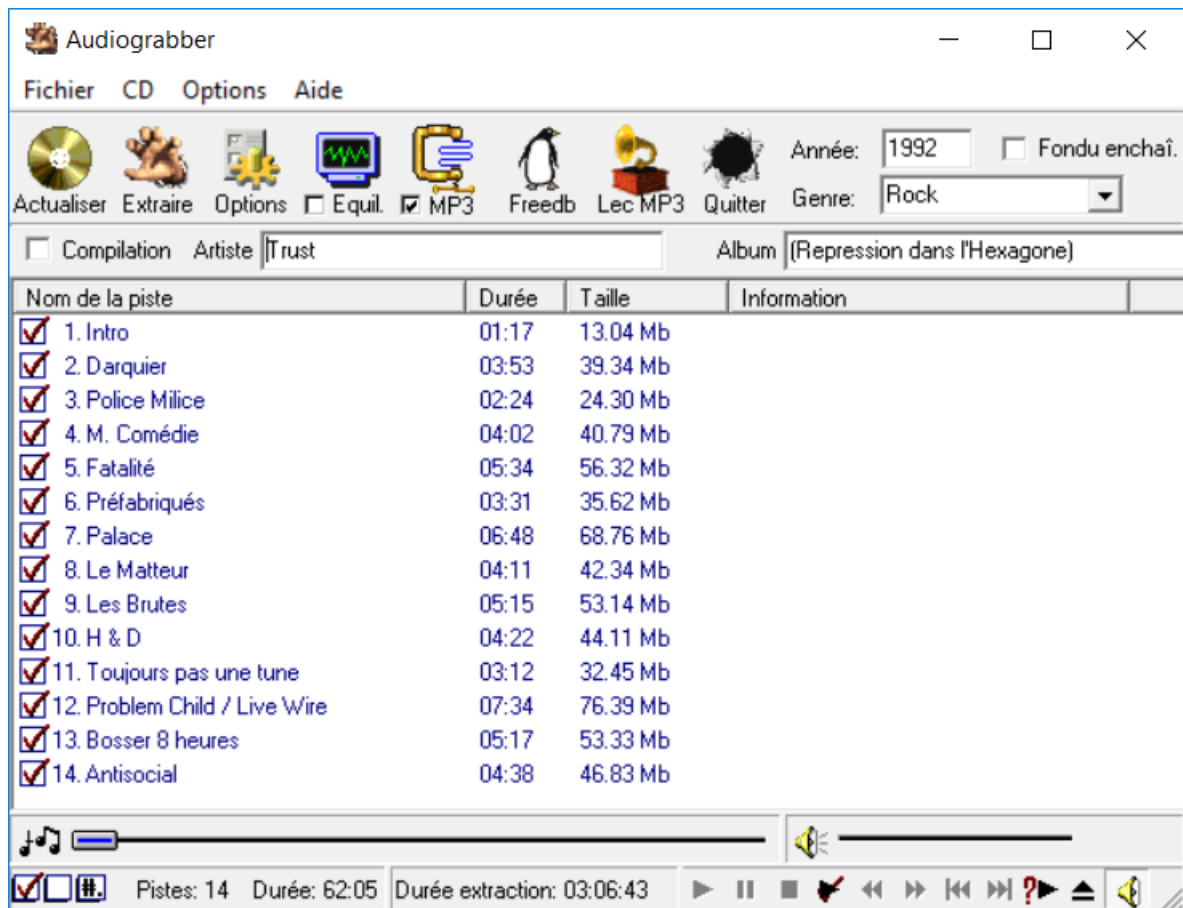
Audiograbber

Fichier CD Options Aide

Actualiser Extraire Options Equil. MP3 Freedb Lec MP3 Quitter

Année: 1992 Fondu enchaî.

Genre: Rock

Compilation Artiste Trust Album (Repression dans l'Hexagone)

| Nom de la piste | Durée | Taille | Information |
|---|---|---|---|
| 1. Intro | 01:17 | 13.04 Mb | |
| 2. Darquier | 03:53 | 39.34 Mb | |
| 3. Police Milice | 02:24 | 24.30 Mb | |
| 4. M. Comédie | 04:02 | 40.79 Mb | |
| 5. Fatalité | 05:34 | 56.32 Mb | |
| 6. Préfabriqués | 03:31 | 35.62 Mb | |
| 7. Palace | 06:48 | 68.76 Mb | |
| 8. Le Matteur | 04:11 | 42.34 Mb | |
| 9. Les Brutes | 05:15 | 53.14 Mb | |
| 10. H & D | 04:22 | 44.11 Mb | |
| 11. Toujours pas une tune | 03:12 | 32.45 Mb | |
| 12. Problem Child / Live Wire | 07:34 | 76.39 Mb | |
| 13. Bosser 8 heures | 05:17 | 53.33 Mb | |
| 14. Antisocial | 04:38 | 46.83 Mb | |

Pistes: 14 Durée: 62:05 Durée extraction: 03:06:43